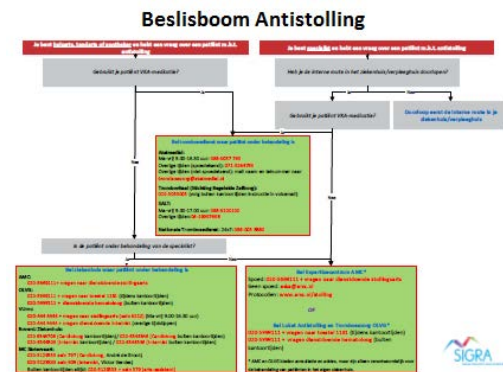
Beslisboom Antistolling

Je bent huisarts, tandarts of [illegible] en hebt een vraag over een patiënt m.b.t. antistolling

Je bent medisch en hebt een vraag over een patiënt m.b.t. antistolling

Gebruikt je patiënt VKA-medicatie?

Heb je de interne route in het ziekenhuis/verpleeghuis doorlopen?

Ja

Nee

Gebruikt je patiënt VKA-medicatie?

Doorloop eerst de interne route in je ziekenhuis/verpleeghuis

Bel trombosedienst waar patiënt onder behandeling is

Atalmedial:
Ma-vrij 8.30-16.30 uur: 088-6057 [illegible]
Overige tijden (spoedeisend): 071-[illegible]
Overige tijden (niet-spoedeisend): mail vraan en behandeling: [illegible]@atalmedial.nl

Trombosedienst (Stichting Regionale Zorg): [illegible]

SALT:
Ma-vrij 8.30-17.00 uur: 088-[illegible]
Overige tijden: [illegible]

Nationale Trombosedienst: 24x7: 088-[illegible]

Nee

Is de patiënt onder behandeling van de specialist?

Ja

Nee

Bel trombosedienst waar patiënt onder behandeling is

AMC:
020-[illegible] + vragen naar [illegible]
OLVG:
020-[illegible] + vragen naar toestel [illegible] (tijdens kantoortijden)
020-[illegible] + dienstdoende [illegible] (buiten kantoortijden)
Vumc:
020-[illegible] + vragen naar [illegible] (ma-vrij 9.00-16.00 uur)
020-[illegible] + vragen dienstdoende internist (overige tijdstippen)
Rivers / Dekenhuis:
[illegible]
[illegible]
MC Slotervaart:
020-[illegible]
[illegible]
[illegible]

Bel Expertisecentrum AMC*
Spoed: 020-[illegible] + vragen naar dienstdoende stollingsarts
Geen spoed: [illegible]@amc.nl
Protocollen: www.amc.nl/stolling

OF

Bel Lokaal Antistolling en Trombosezorg OLVG*
020-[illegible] + vragen naar toestel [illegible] (tijdens kantoortijden)
020-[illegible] + vragen dienstdoende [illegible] (buiten kantoortijden)

* AMC en OLVG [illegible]

SIGRA